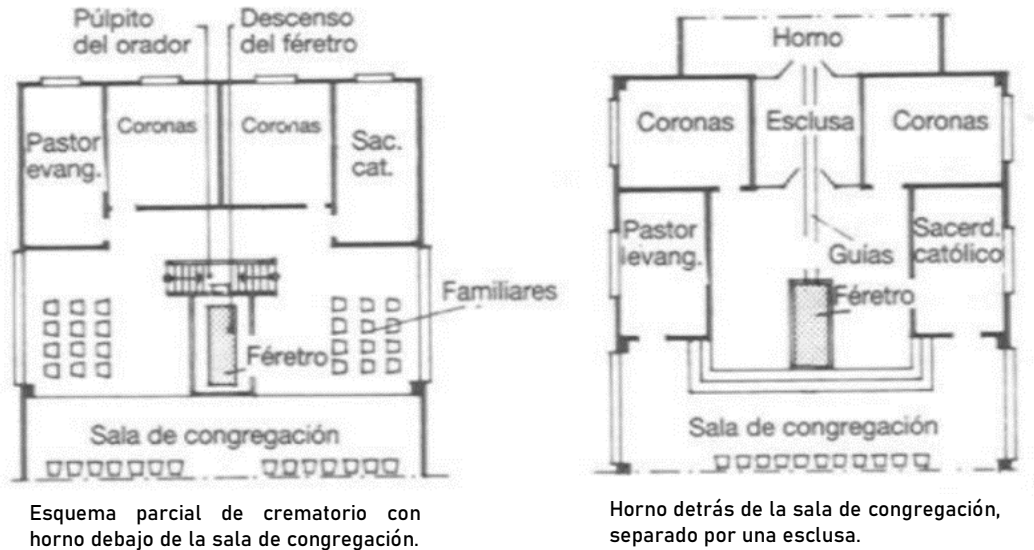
Púlpito del orador
Descenso del féretro
Coronas
Coronas
Pastor evang.
Sac. cat.
Familiares
Féretro
Sala de congregación

Esquema parcial de crematorio con horno debajo de la sala de congregación.

Horno
Coronas
Esclusa
Coronas
Pastor evang.
Guías
Sacerd. católico
Féretro
Sala de congregación

Horno detrás de la sala de congregación, separado por una esclusa.